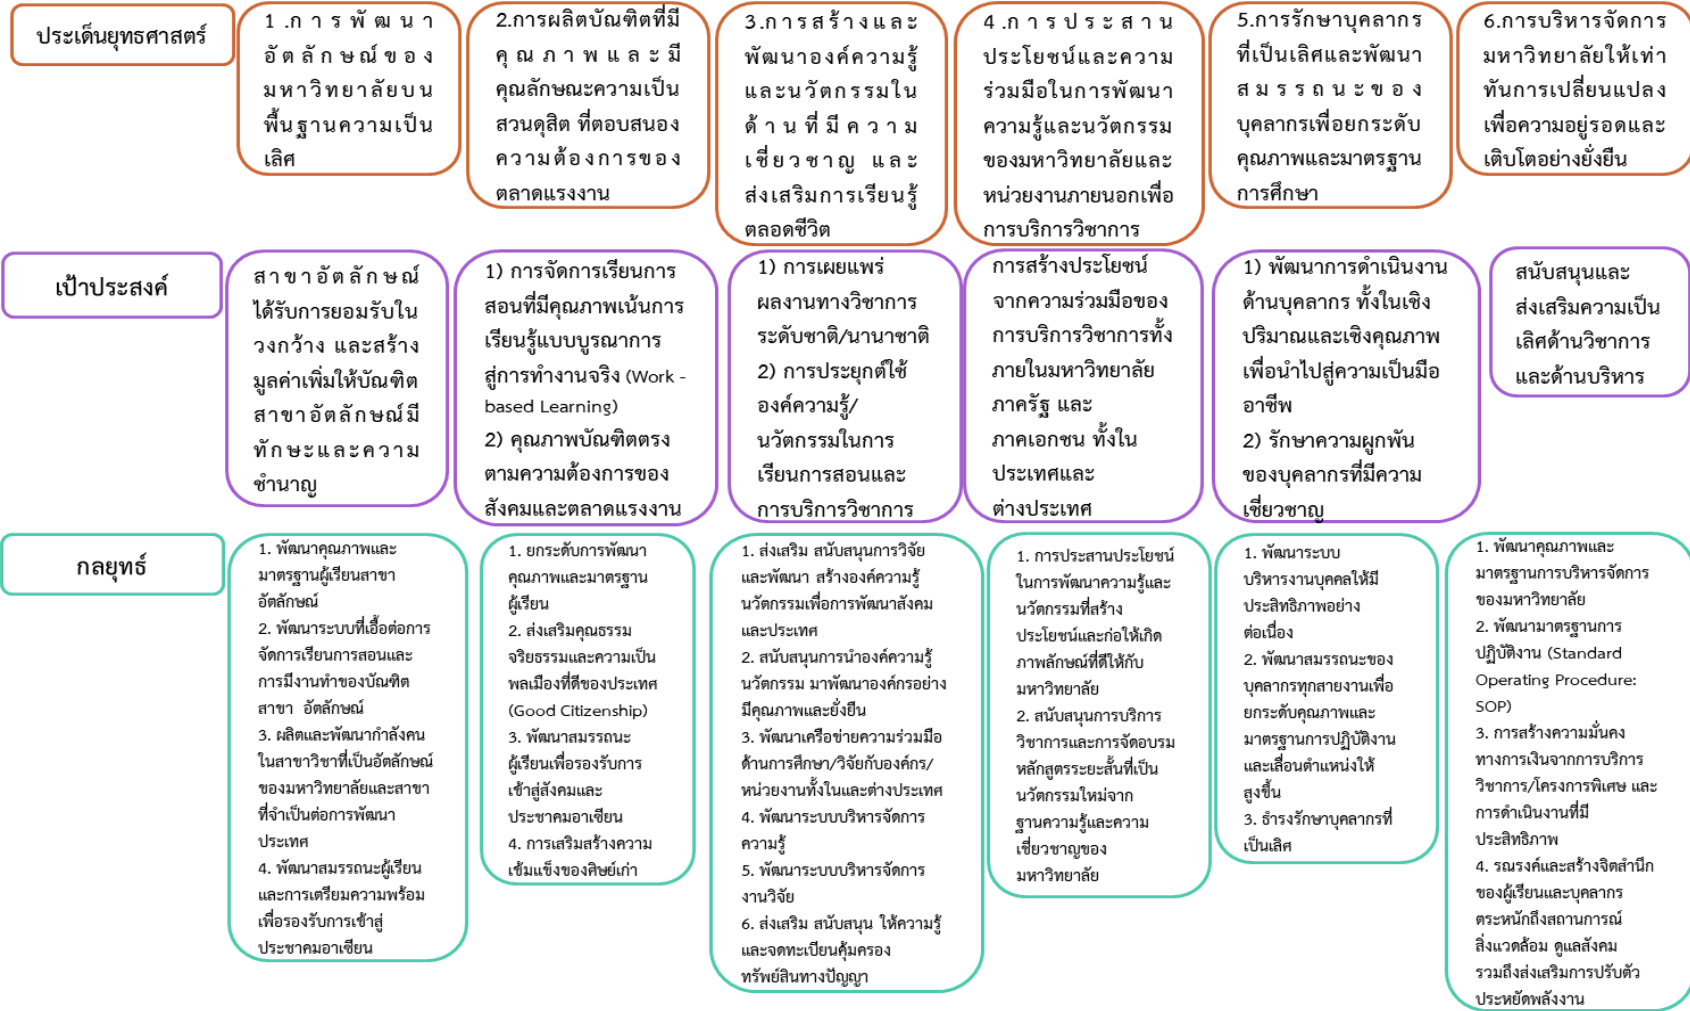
ประเด็นยุทธศาสตร์

1.การพัฒนาอัตลักษณ์ของมหาวิทยาลัยบนพื้นฐานความเป็นเลิศ

2.การผลิตบัณฑิตที่มีคุณภาพและมีคุณลักษณะความเป็นสวนดุสิต ที่ตอบสนองความต้องการของตลาดแรงงาน

3.การสร้างและพัฒนาองค์ความรู้และนวัตกรรมในด้านที่มีความเชี่ยวชาญ และส่งเสริมการเรียนรู้ตลอดชีวิต

4.การประสานประโยชน์และความร่วมมือในการพัฒนาความรู้และนวัตกรรมของมหาวิทยาลัยและหน่วยงานภายนอกเพื่อการบริการวิชาการ

5.การรักษาบุคลากรที่เป็นเลิศและพัฒนาสมรรถนะของบุคลากรเพื่อยกระดับคุณภาพและมาตรฐานการศึกษา

6.การบริหารจัดการมหาวิทยาลัยให้เท่าทันการเปลี่ยนแปลงเพื่อความอยู่รอดและเติบโตอย่างยั่งยืน

เป้าประสงค์

สาขาอัตลักษณ์ได้รับการยอมรับในวงกว้าง และสร้างมูลค่าเพิ่มให้บัณฑิตสาขาอัตลักษณ์มีทักษะและความชำนาญ

1) การจัดการเรียนการสอนที่มีคุณภาพเน้นการเรียนรู้แบบบูรณาการสู่การทำงานจริง (Work - based Learning)
2) คุณภาพบัณฑิตตรงตามความต้องการของสังคมและตลาดแรงงาน

1) การเผยแพร่ผลงานทางวิชาการระดับชาติ/นานาชาติ
2) การประยุกต์ใช้องค์ความรู้/นวัตกรรมในการเรียนการสอนและการบริการวิชาการ

การสร้างประโยชน์จากความร่วมมือของการบริการวิชาการทั้งภายในมหาวิทยาลัย ภาครัฐ และภาคเอกชน ทั้งในประเทศและต่างประเทศ

1) พัฒนาการดำเนินงานด้านบุคลากร ทั้งในเชิงปริมาณและเชิงคุณภาพ เพื่อนำไปสู่ความเป็นมืออาชีพ
2) รักษาความผูกพันของบุคลากรที่มีความเชี่ยวชาญ

สนับสนุนและส่งเสริมความเป็นเลิศด้านวิชาการและด้านบริหาร

กลยุทธ์

1. พัฒนาคุณภาพและมาตรฐานผู้เรียนสาขาอัตลักษณ์
2. พัฒนาระบบที่เอื้อต่อการจัดการเรียนการสอนและการมีงานทำของบัณฑิตสาขา อัตลักษณ์
3. ผลิตและพัฒนากำลังคนในสาขาวิชาที่เป็นอัตลักษณ์ของมหาวิทยาลัยและสาขาที่จำเป็นต่อการพัฒนาประเทศ
4. พัฒนาสมรรถนะผู้เรียนและการเตรียมความพร้อมเพื่อรองรับการเข้าสู่ประชาคมอาเซียน

1. ยกระดับการพัฒนาคุณภาพและมาตรฐานผู้เรียน
2. ส่งเสริมคุณธรรมจริยธรรมและความเป็นพลเมืองที่ดีของประเทศ (Good Citizenship)
3. พัฒนาสมรรถนะผู้เรียนเพื่อรองรับการเข้าสู่สังคมและประชาคมอาเซียน
4. การเสริมสร้างความเข้มแข็งของศิษย์เก่า

1. ส่งเสริม สนับสนุนการวิจัยและพัฒนา สร้างองค์ความรู้นวัตกรรมเพื่อการพัฒนาสังคมและประเทศ
2. สนับสนุนการนำองค์ความรู้นวัตกรรม มาพัฒนาองค์กรอย่างมีคุณภาพและยั่งยืน
3. พัฒนาเครือข่ายความร่วมมือด้านการศึกษา/วิจัยกับองค์กร/หน่วยงานทั้งในและต่างประเทศ
4. พัฒนาระบบบริหารจัดการความรู้
5. พัฒนาระบบบริหารจัดการงานวิจัย
6. ส่งเสริม สนับสนุน ให้ความรู้และจดทะเบียนคุ้มครองทรัพย์สินทางปัญญา

1. การประสานประโยชน์ในการพัฒนาความรู้และนวัตกรรมที่สร้างประโยชน์และก่อให้เกิดภาพลักษณ์ที่ดีให้กับมหาวิทยาลัย
2. สนับสนุนการบริการวิชาการและการจัดอบรมหลักสูตรระยะสั้นที่เป็นนวัตกรรมใหม่จากฐานความรู้และความเชี่ยวชาญของมหาวิทยาลัย

1. พัฒนาระบบบริหารงานบุคคลให้มีประสิทธิภาพอย่างต่อเนื่อง
2. พัฒนาสมรรถนะของบุคลากรทุกสายงานเพื่อยกระดับคุณภาพและมาตรฐานการปฏิบัติงานและเลื่อนตำแหน่งให้สูงขึ้น
3. ธำรงรักษาบุคลากรที่เป็นเลิศ

1. พัฒนาคุณภาพและมาตรฐานการบริหารจัดการของมหาวิทยาลัย
2. พัฒนามาตรฐานการปฏิบัติงาน (Standard Operating Procedure: SOP)
3. การสร้างความมั่นคงทางการเงินจากการบริการวิชาการ/โครงการพิเศษ และการดำเนินงานที่มีประสิทธิภาพ
4. รณรงค์และสร้างจิตสำนึกของผู้เรียนและบุคลากรตระหนักถึงสถานการณ์สิ่งแวดล้อม ดูแลสังคม รวมถึงส่งเสริมการปรับตัวประหยัดพลังงาน